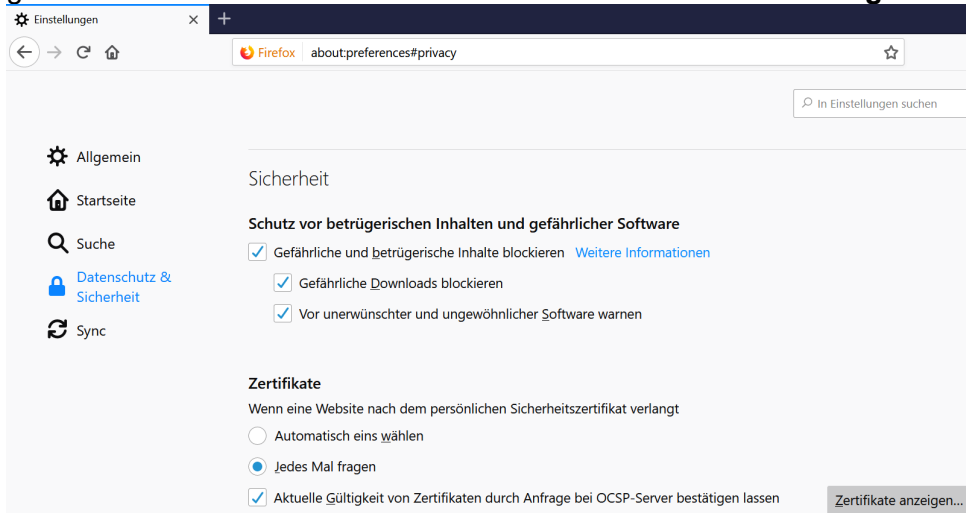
Einstellungen

Firefox about:preferences#privacy

In Einstellungen suchen

Allgemein

Startseite

Suche

Datenschutz & Sicherheit

Sync

Sicherheit

Schutz vor betrügerischen Inhalten und gefährlicher Software

Gefährliche und betrügerische Inhalte blockieren Weitere Informationen

Gefährliche Downloads blockieren

Vor unerwünschter und ungewöhnlicher Software warnen

Zertifikate

Wenn eine Website nach dem persönlichen Sicherheitszertifikat verlangt

Automatisch eins wählen

Jedes Mal fragen

Aktuelle Gültigkeit von Zertifikaten durch Anfrage bei OCSP-Server bestätigen lassen

Zertifikate anzeigen...